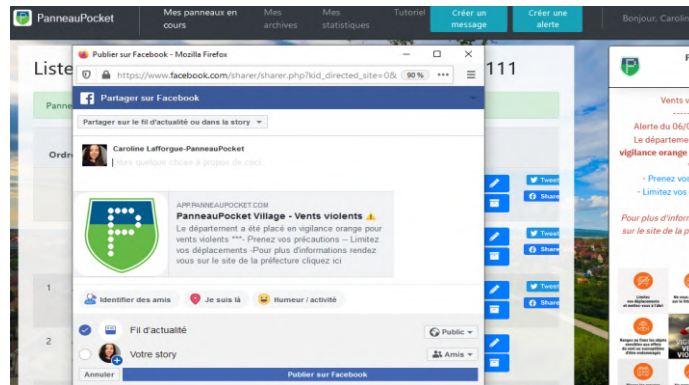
PanneauPocket

Mes panneaux en cours

Mes archives

Mes statistiques

Tutoriel

Créer un message

Créer une alerte

Bonjour, Carolin

Liste

111

Ordr

1

2

Publier sur Facebook - Mozilla Firefox

https://www.facebook.com/sharer/sharer.php?kid_directed_site=0&

90 %

Partager sur Facebook

Partager sur le fil d'actualité ou dans la story

Caroline Lafforgue-PanneauPocket

Dites quelque chose à propos de ceci...

APP.PANNEAUPOCKET.COM

PanneauPocket Village - Vents violents ⚠

Le département a été placé en vigilance orange pour vents violents ***- Prenez vos précautions -- Limitez vos déplacements -Pour plus d'informations rendez vous sur le site de la préfecture cliquez ici

Identifier des amis

Je suis là

Humeur / activité

Fil d'actualité

Public

Votre story

Amis

Annuler

Publier sur Facebook

Tweet

Share

Tweet

Share

Tweet

Share

Tweet

Share

Vents v

Alerte du 06/0

Le départeme

vigilance orange

- Prenez vos

- Limitez vos

Pour plus d'infor

sur le site de la p